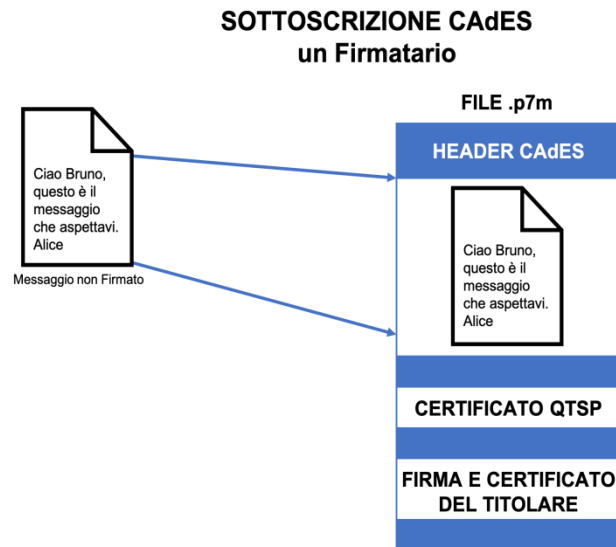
SOTTOSCRIZIONE CAdES
un Firmatario

FILE .p7m

Ciao Bruno, questo è il messaggio che aspettavi. Alice

Messaggio non Firmato

HEADER CAdES

Ciao Bruno, questo è il messaggio che aspettavi. Alice

CERTIFICATO QTSP

FIRMA E CERTIFICATO DEL TITOLARE